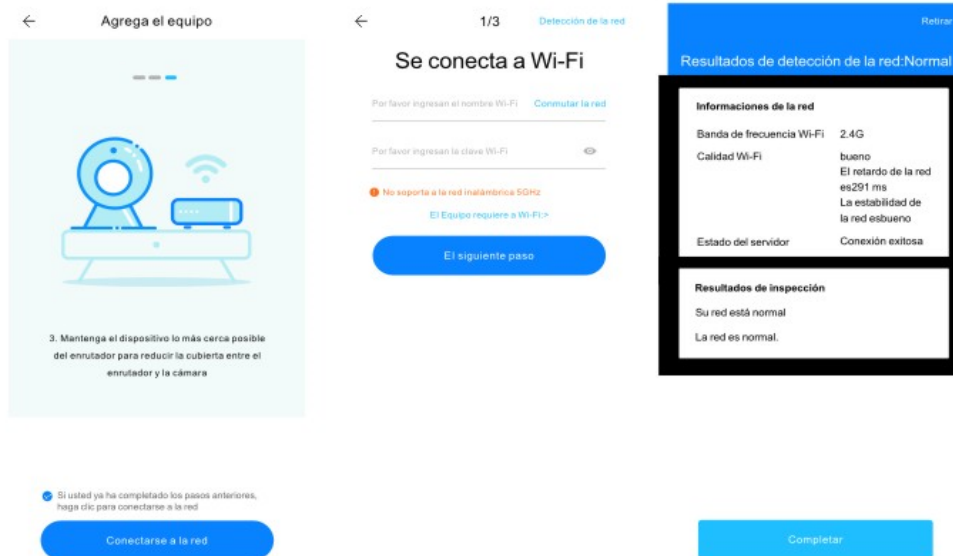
Agrega el equipo

3. Mantenga el dispositivo lo más cerca posible del enrutador para reducir la cubierta entre el enrutador y la cámara

Si usted ya ha completado los pasos anteriores, haga clic para conectarse a la red

Conectarse a la red

1/3

Detección de la red

Se conecta a Wi-Fi

Por favor ingresan el nombre Wi-Fi

Conmutar la red

Por favor ingresan la clave Wi-Fi

No soporta a la red inalámbrica 5GHz

El Equipo requiere a Wi-Fi:>

El siguiente paso

Retirar

Resultados de detección de la red:Normal

Informaciones de la red

| | |
|---|---|
| Banda de frecuencia Wi-Fi | 2.4G |
| Calidad Wi-Fi | bueno El retardo de la red es291 ms La estabilidad de la red esbueno |
| Estado del servidor | Conexión exitosa |

Resultados de inspección

Su red está normal

La red es normal.

Completar